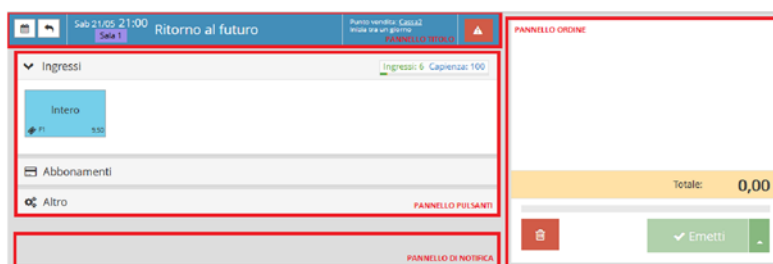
Sab 21/05 21:00
Sala 1
Ritorno al futuro
Punto vendita: Cassa2
Inizia tra un giorno
PANNELLO TITOLO

Ingressi
Ingressi: 6 Capienza: 100
Intero
P1 9,50

Abbonamenti
Altro
PANNELLO PULSANTI

PANNELLO DI NOTIFICA

PANNELLO ORDINE

Totale: 0,00

Emetti